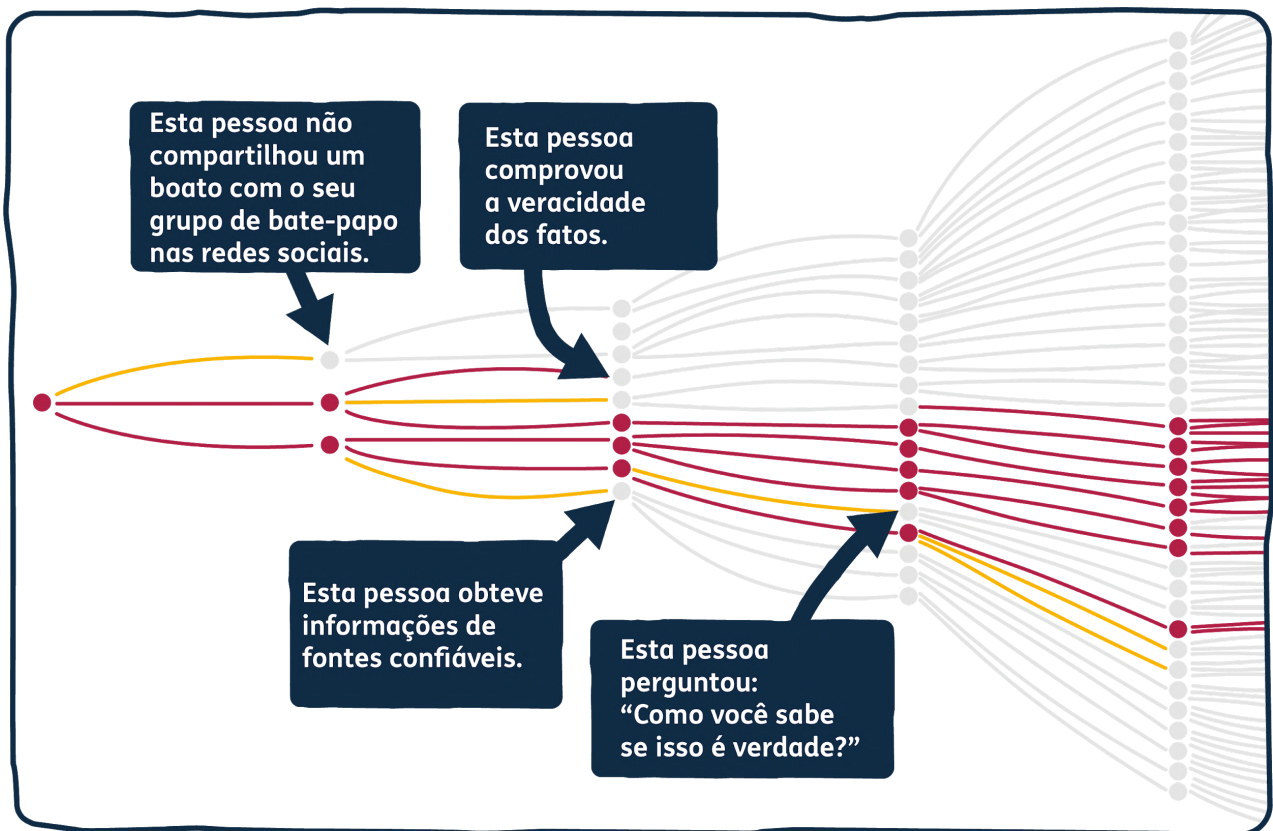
Esta pessoa não compartilhou um boato com o seu grupo de bate-papo nas redes sociais.

Esta pessoa comprovou a veracidade dos fatos.

Esta pessoa obteve informações de fontes confiáveis.

Esta pessoa perguntou: “Como você sabe se isso é verdade?”